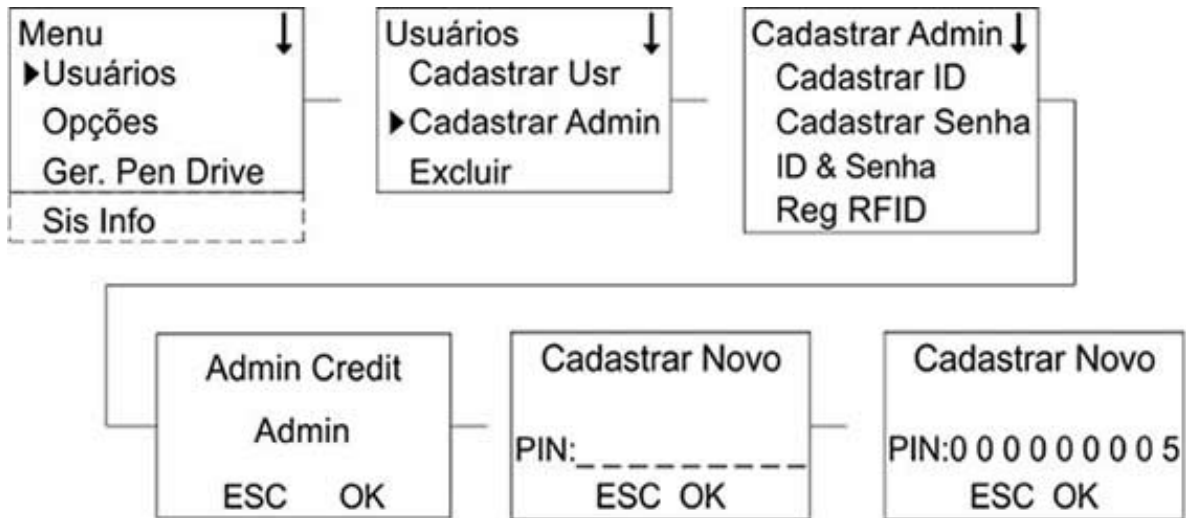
Menu ↓
▶Usuários
Opções
Ger. Pen Drive
Sis Info

Usuários ↓
Cadastrar Usr
▶Cadastrar Admin
Excluir

Cadastrar Admin ↓
Cadastrar ID
Cadastrar Senha
ID & Senha
Reg RFID

Admin Credit
Admin
ESC OK

Cadastrar Novo
PIN:_ _ _ _ _ _ _ _ _
ESC OK

Cadastrar Novo
PIN:0 0 0 0 0 0 0 0 5
ESC OK